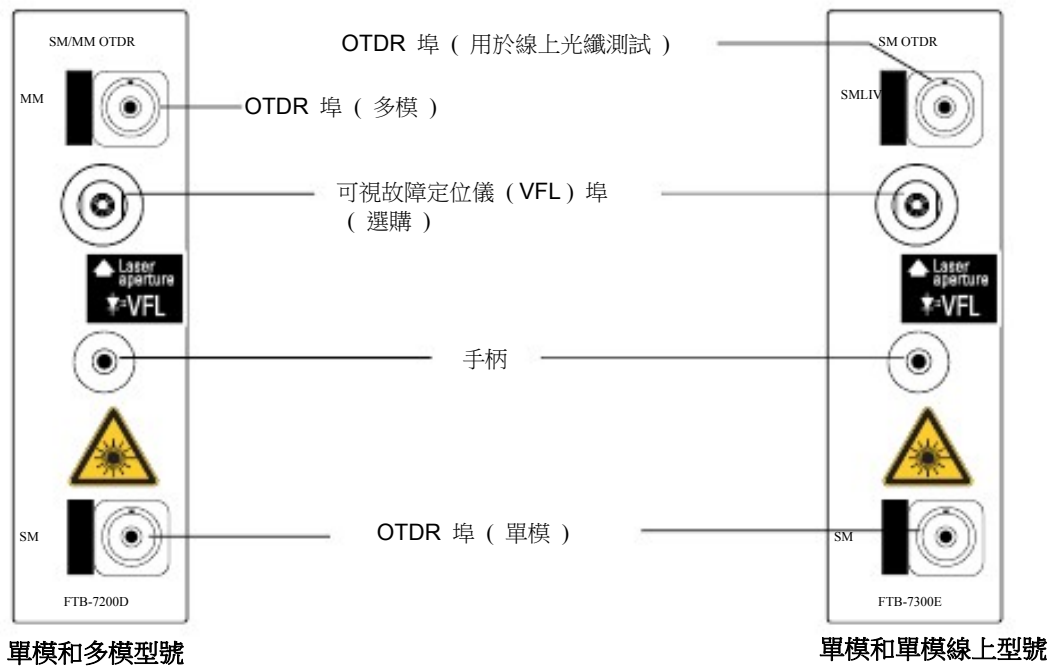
SM/MM OTDR

MM

OTDR 埠（用於線上光纖測試）

SM OTDR

SMLIV

OTDR 埠（多模）

可視故障定位儀（VFL）埠（選購）

Laser aperture

VFL

Laser aperture

VFL

手柄

SM

OTDR 埠（單模）

SM

FTB-7200D

FTB-7300E

單模和多模型號

單模和單模線上型號